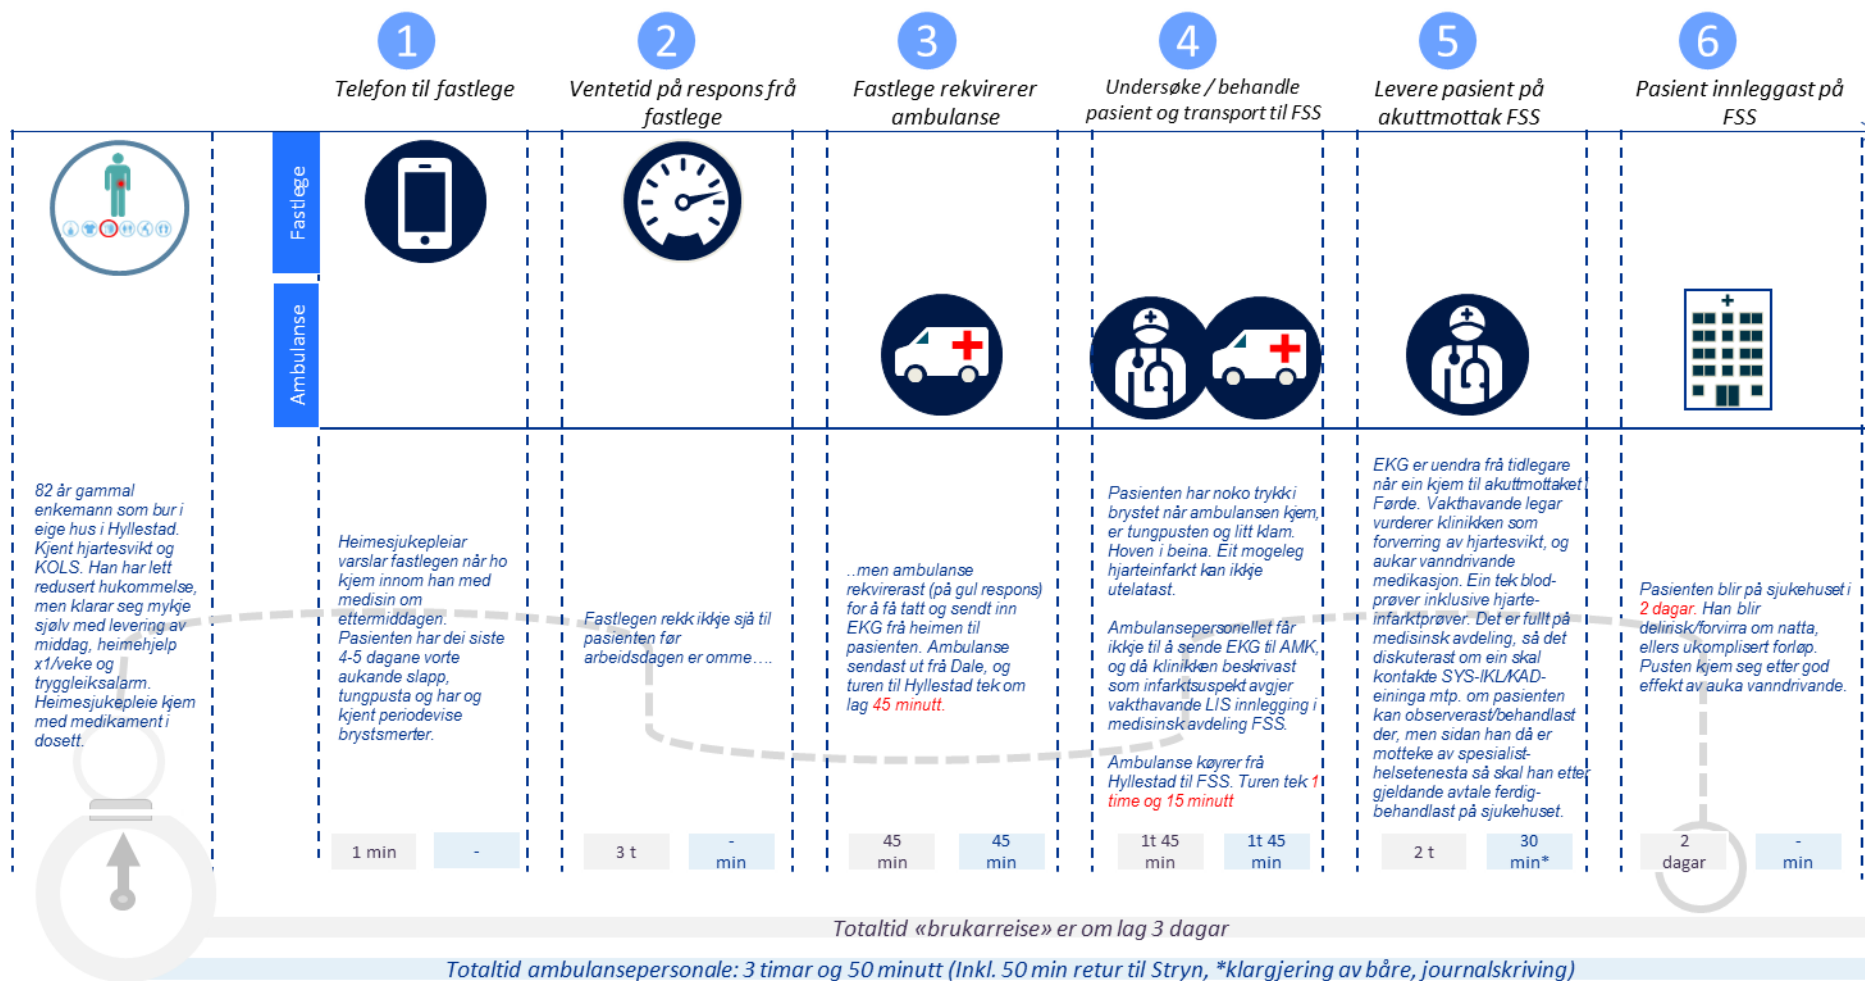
1
Telefon til fastlege

2
Ventetid på respons frå fastlege

3
Fastlege rekvirerer ambulanse

4
Undersøke / behandle pasient og transport til FSS

5
Levere pasient på akuttmottak FSS

6
Pasient innleggast på FSS

Fastlege

Ambulanse

82 år gammal enkemann som bur i eige hus i Hyllestad. Kjent hjartesvikt og KOLS. Han har lett redusert hukommelse, men klarar seg mykje sjølv med levering av middag, heimehjelp x1/veke og tryggleiksalarm. Heimesjukepleie kjem med medikament i dosett.

Heimesjukepleiar varslar fastlegen når ho kjem innom han med medisin om ettermiddagen. Pasienten har dei siste 4-5 dagane vorte aukande slapp, tungpusta og har og kjent periodevise brystsmerter.

Fastlegen rekk ikkje sjå til pasienten før arbeidsdagen er omme….

..men ambulanse rekvirerast (på gul respons) for å få tatt og sendt inn EKG frå heimen til pasienten. Ambulanse sendast ut frå Dale, og turen til Hyllestad tek om lag 45 minutt.

Pasienten har noko trykk i brystet når ambulansen kjem, er tungpusten og litt klam. Hoven i beina. Eit mogeleg hjarteinfarkt kan ikkje utelatast.

Ambulansepersonellet får ikkje til å sende EKG til AMK, og då klinikken beskrivast som infarktsuspekt avgjer vakthavande LIS innlegging i medisinsk avdeling FSS.

Ambulanse køyrer frå Hyllestad til FSS. Turen tek 1 time og 15 minutt

EKG er uendra frå tidlegare når ein kjem til akuttmottaket i Førde. Vakthavande legar vurderer klinikken som forverring av hjartesvikt, og aukar vanndrivande medikasjon. Ein tek blodprøver inklusive hjarteinfarktprøver. Det er fullt på medisinsk avdeling, så det diskuterast om ein skal kontakte SYS-IKL/KAD-eininga mtp. om pasienten kan observerast/behandlast der, men sidan han då er motteke av spesialisthelsetenesta så skal han etter gjeldande avtale ferdigbehandlast på sjukehuset.

Pasienten blir på sjukehuset i 2 dagar. Han blir delirisk/forvirra om natta, ellers ukomplisert forløp. Pusten kjem seg etter god effekt av auka vanndrivande.

| 1 min | - | 3 t | - min | 45 min | 45 min | 1t 45 min | 1t 45 min | 2 t | 30 min* | 2 dagar | - min |

Totaltid «brukarreise» er om lag 3 dagar

Totaltid ambulansepersonale: 3 timar og 50 minutt (Inkl. 50 min retur til Stryn, *klargjering av båre, journalskriving)